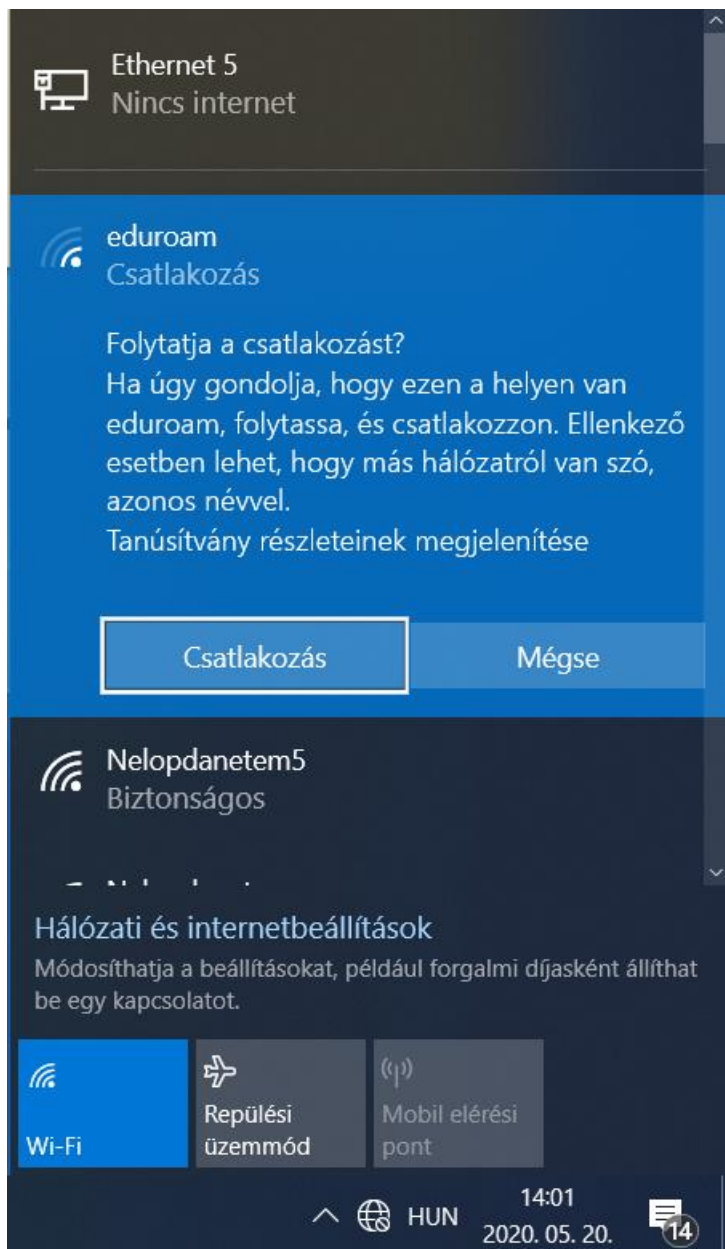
Ethernet 5
Nincs internet

eduroam
Csatlakozás

Folytatja a csatlakozást?
Ha úgy gondolja, hogy ezen a helyen van eduroam, folytassa, és csatlakozzon. Ellenkező esetben lehet, hogy más hálózatról van szó, azonos névvel.
Tanúsítvány részleteinek megjelenítése

Csatlakozás
Mégse

Nelopdanetem5
Biztonságos

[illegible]

Hálózati és internetbeállítások
Módosíthatja a beállításokat, például forgalmi díjasként állíthat be egy kapcsolatot.

Wi-Fi
Repülési üzemmód
Mobil elérési pont

HUN
14:01
2020. 05. 20.
14